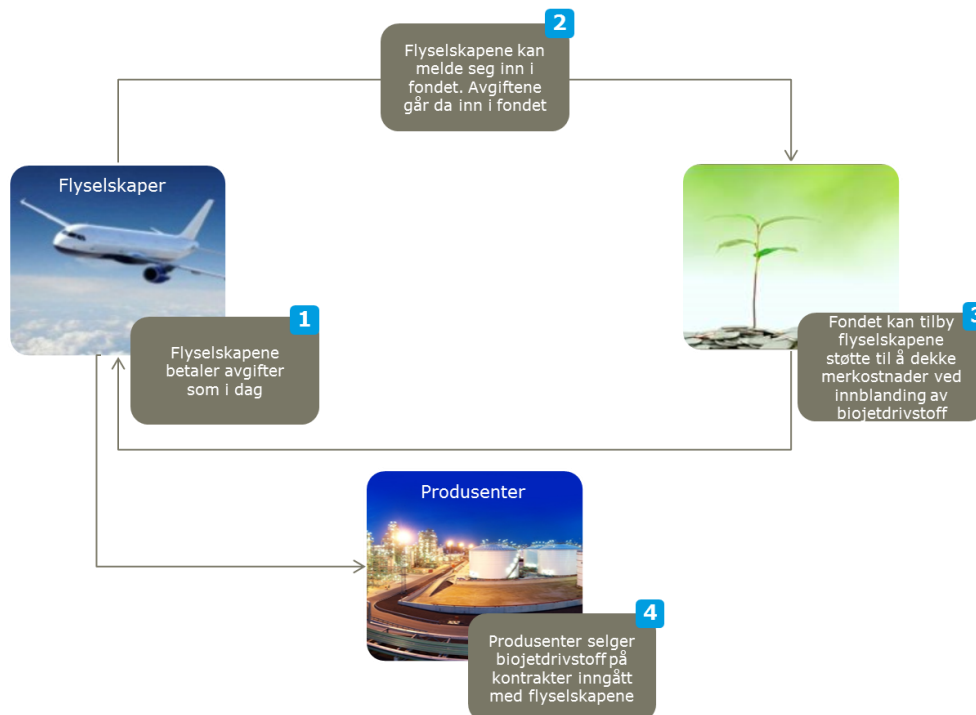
2

Flyselskapene kan melde seg inn i fondet. Avgiftene går da inn i fondet

Flyselskaper

1

Flyselskapene betaler avgifter som i dag

3

Fondet kan tilby flyselskapene støtte til å dekke merkostnader ved innblanding av biojetdrivstoff

Produsenter

4

Produsenter selger biojetdrivstoff på kontrakter inngått med flyselskapene